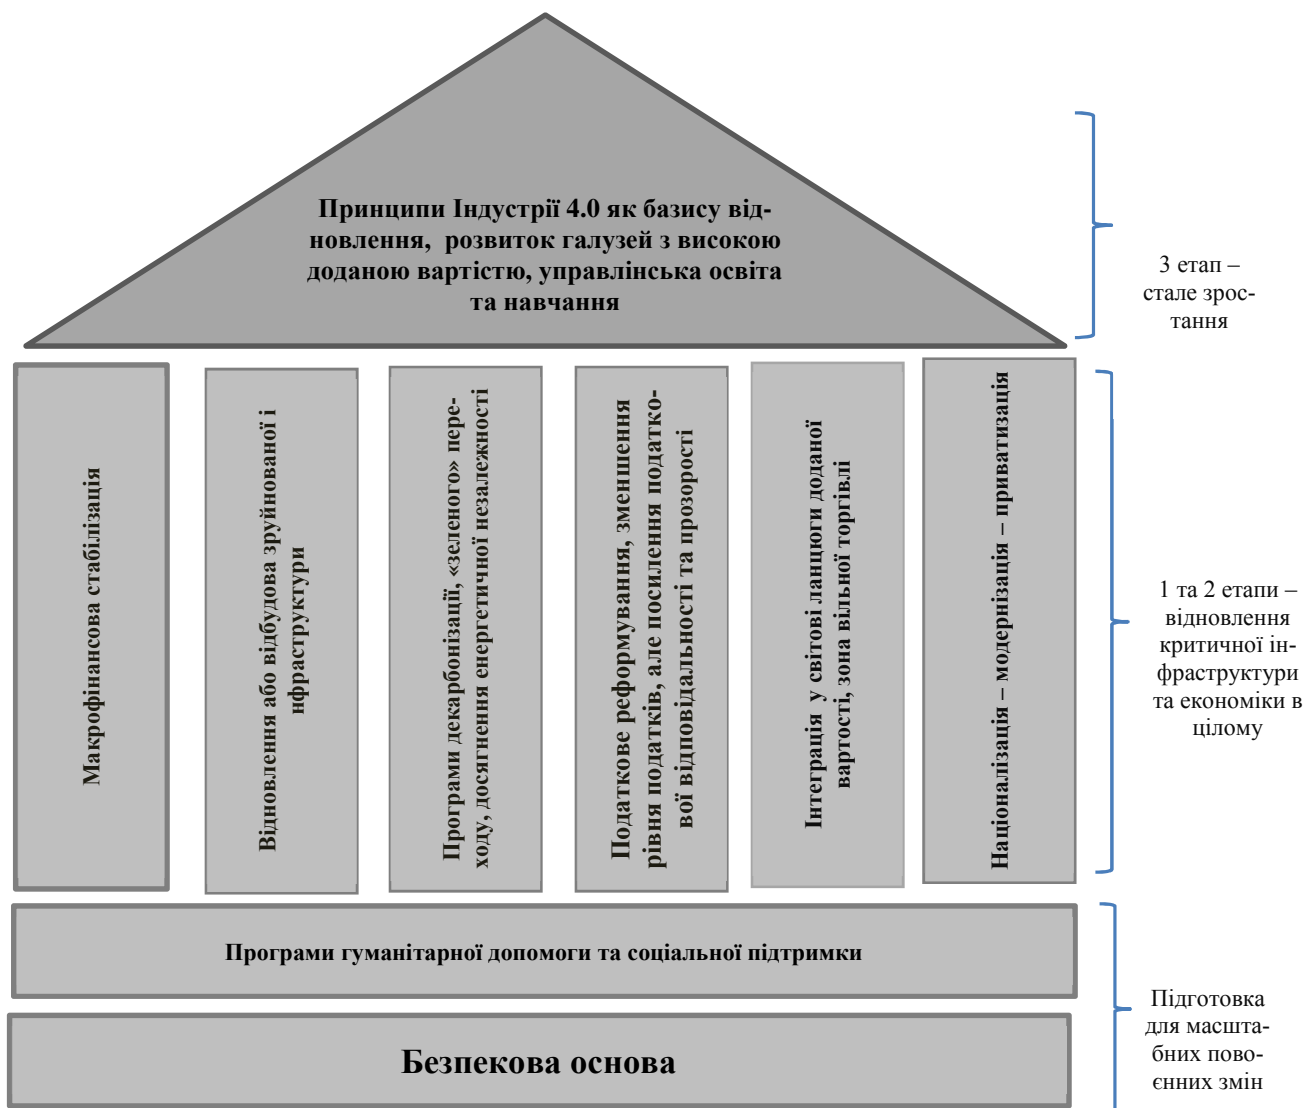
Принципи Індустрії 4.0 як базису відновлення, розвиток галузей з високою доданою вартістю, управлінська освіта та навчання

3 етап – стале зростання

Макрофінансова стабілізація

Відновлення або відбудова зруйнованої інфраструктури

Програми декарбонізації, «зеленого» переходу, досягнення енергетичної незалежності

Податкове реформування, зменшення рівня податків, але посилення податкової відповідальності та прозорості

Інтеграція у світові ланцюги доданої вартості, зона вільної торгівлі

Націоналізація – модернізація – приватизація

1 та 2 етапи – відновлення критичної інфраструктури та економіки в цілому

Програми гуманітарної допомоги та соціальної підтримки

Безпекова основа

Підготовка для масштабних повоєнних змін